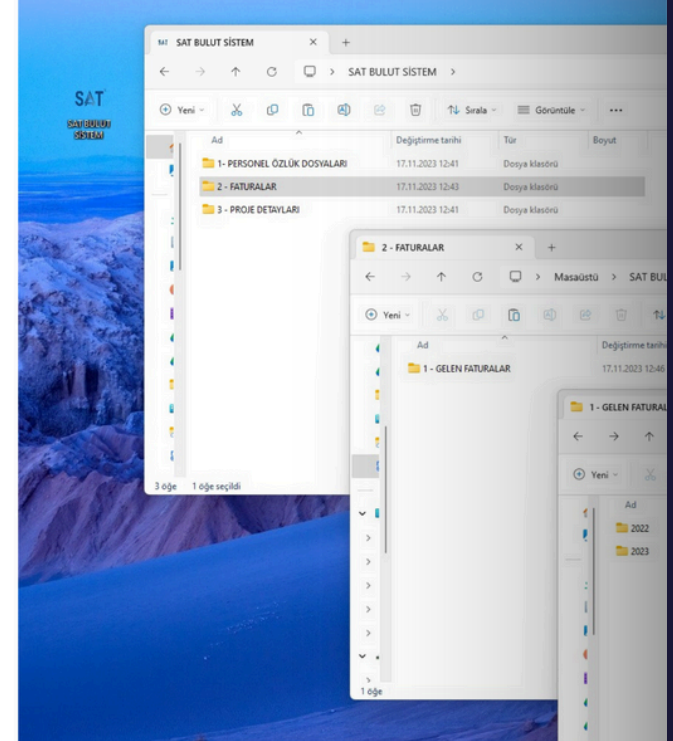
SAT
SAT BULUT SİSTEM

SAT BULUT SİSTEM × +

← → ↑ C > SAT BULUT SİSTEM >

Yeni Sırala Görüntüle ...

| Ad | Değiştirme tarihi | Tür | Boyut |
|---|---|---|---|
| 1- PERSONEL ÖZLÜK DOSYALARI | 17.11.2023 12:41 | Dosya klasörü | |
| 2 - FATURALAR | 17.11.2023 12:43 | Dosya klasörü | |
| 3 - PROJE DETAYLARI | 17.11.2023 12:41 | Dosya klasörü | |

3 öğe 1 öğe seçildi

2 - FATURALAR × +

← → ↑ C > Masaüstü > SAT BUL

Yeni

| Ad | Değiştirme tarihi |
|---|---|
| 1 - GELEN FATURALAR | 17.11.2023 12:46 |

1 öğe

1 - GELEN FATURAL

← → ↑

Yeni

| Ad |
|---|
| 2022 |
| 2023 |